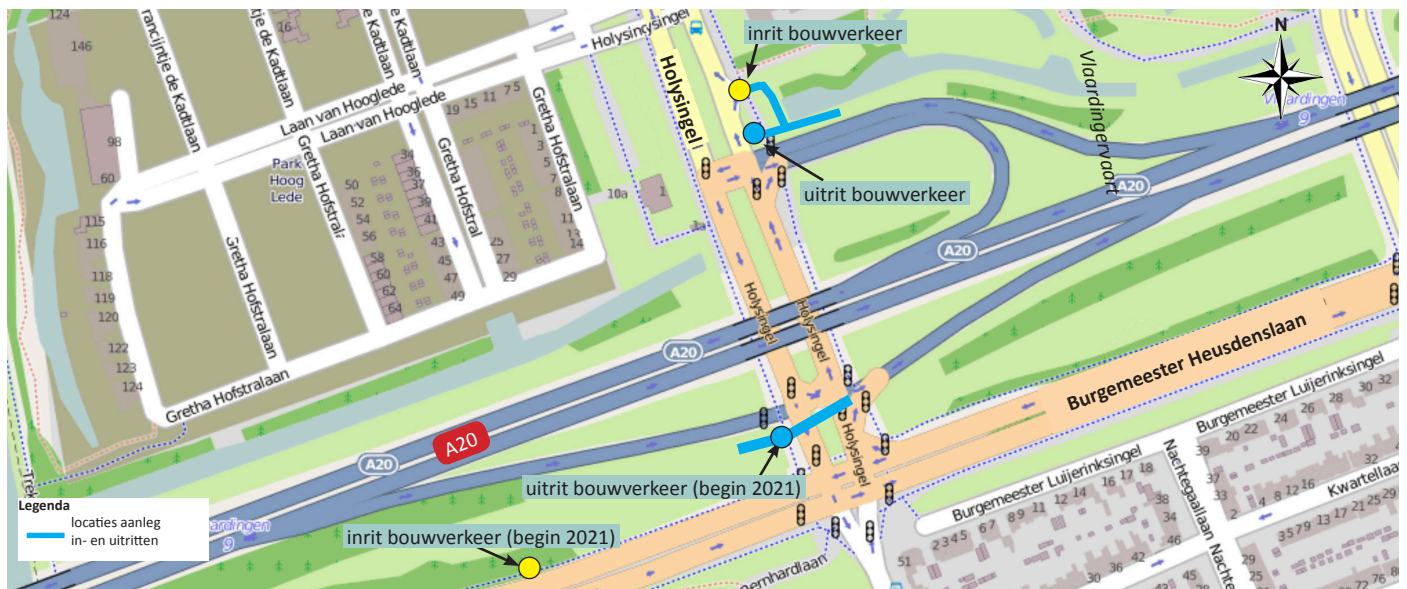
inrit bouwverkeer

uitrit bouwverkeer

uitrit bouwverkeer (begin 2021)

inrit bouwverkeer (begin 2021)

Legenda
locaties aanleg in- en uitritten

N

Holysingel

Holysingel

Holysingel

Holysingel

Holysingel

Burgemeester Heusdenslaan

Burgemeester Luijerinksingel

Burgemeester Luijerinksingel

Nachtegaallaan

Nachte

Kwartellaan

Vlaardingervaart

Vlardingen 9

Vlardingen 9

A20

A20

A20

A20

A20

Laan van Hooglede

Laan van Hooglede

Gretha Hofstralaan

Gretha Hofstralaan

Gretha Hofstralaan

Gretha Hofstral

Gretha Hofstralaan

Gretha Hofstralaan

Park Hoog Lede

Francijntje de Kadtlaan

tje de Kadtlaan

de Kadtlaan

Kadtlaan

Trek

ernhardlaan

124 146 98 60 115 116 118 119 120 122 123 124 16 19 15 11 1 3 5 7 9 11 13 14 25 27 29 34 36 37 39 41 43 45 47 49 50 52 54 56 58 60 62 64 10a 1 1a 20 22 24 26 28 30 32 39 37 33 4 8 12 16 2 6 7 8 9 11 12 14 16 17 18 38 34 36 44 46 2 3 4 5 42 36 30 51 45 29 23 3 5 7 9 13 17 21 25 29 72 76